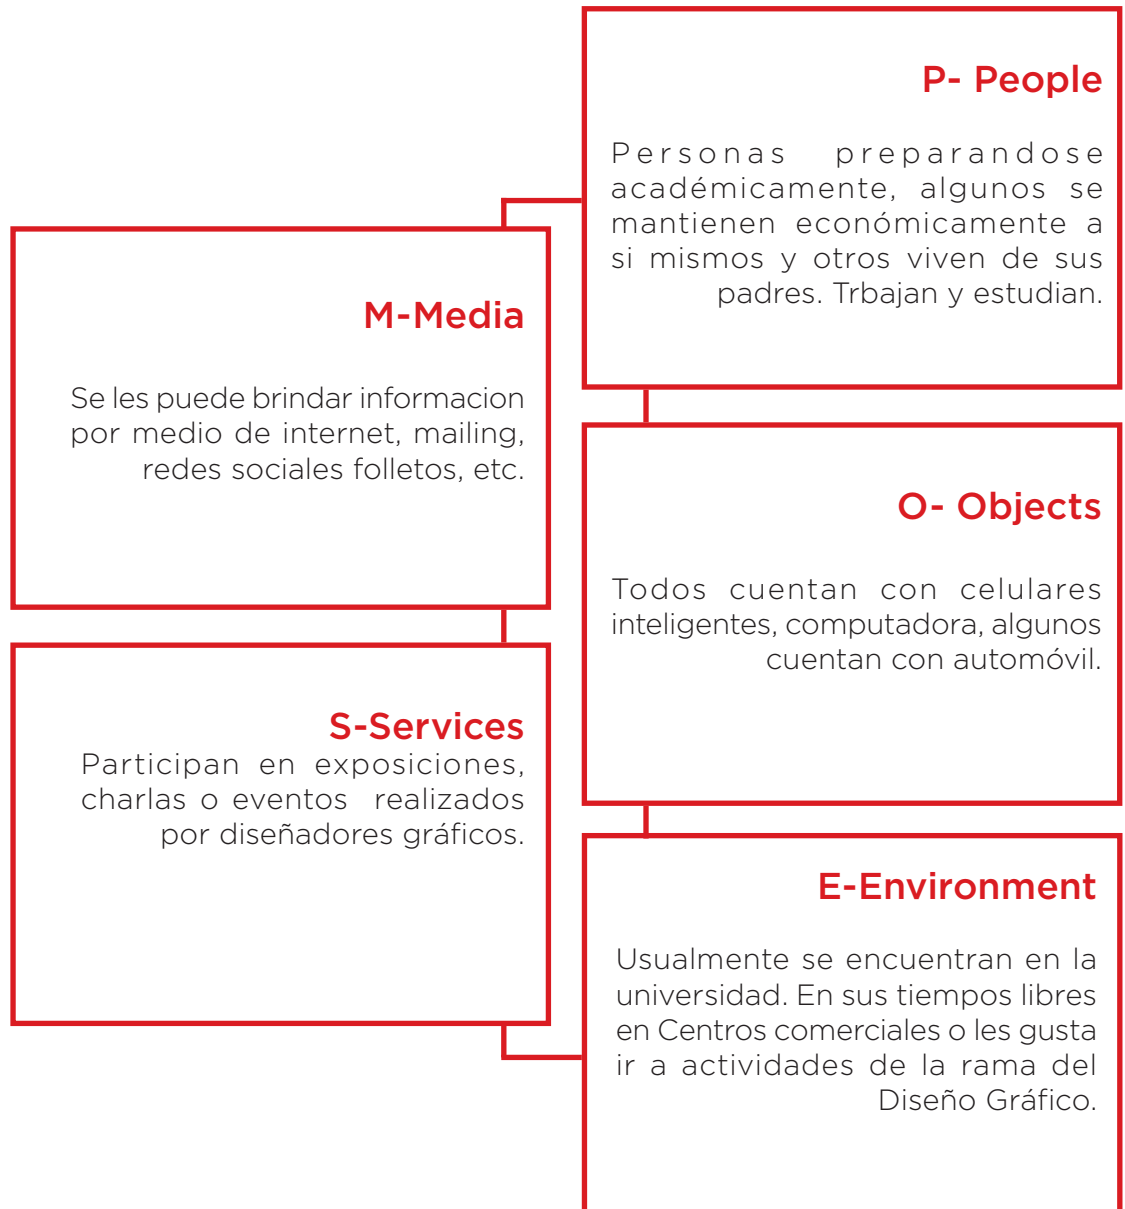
P- People

Personas preparandose académicamente, algunos se mantienen económicamente a si mismos y otros viven de sus padres. Trbajan y estudian.

M-Media

Se les puede brindar informacion por medio de internet, mailing, redes sociales folletos, etc.

O- Objects

Todos cuentan con celulares inteligentes, computadora, algunos cuentan con automóvil.

S-Services

Participan en exposiciones, charlas o eventos realizados por diseñadores gráficos.

E-Environment

Usualmente se encuentran en la universidad. En sus tiempos libres en Centros comerciales o les gusta ir a actividades de la rama del Diseño Gráfico.